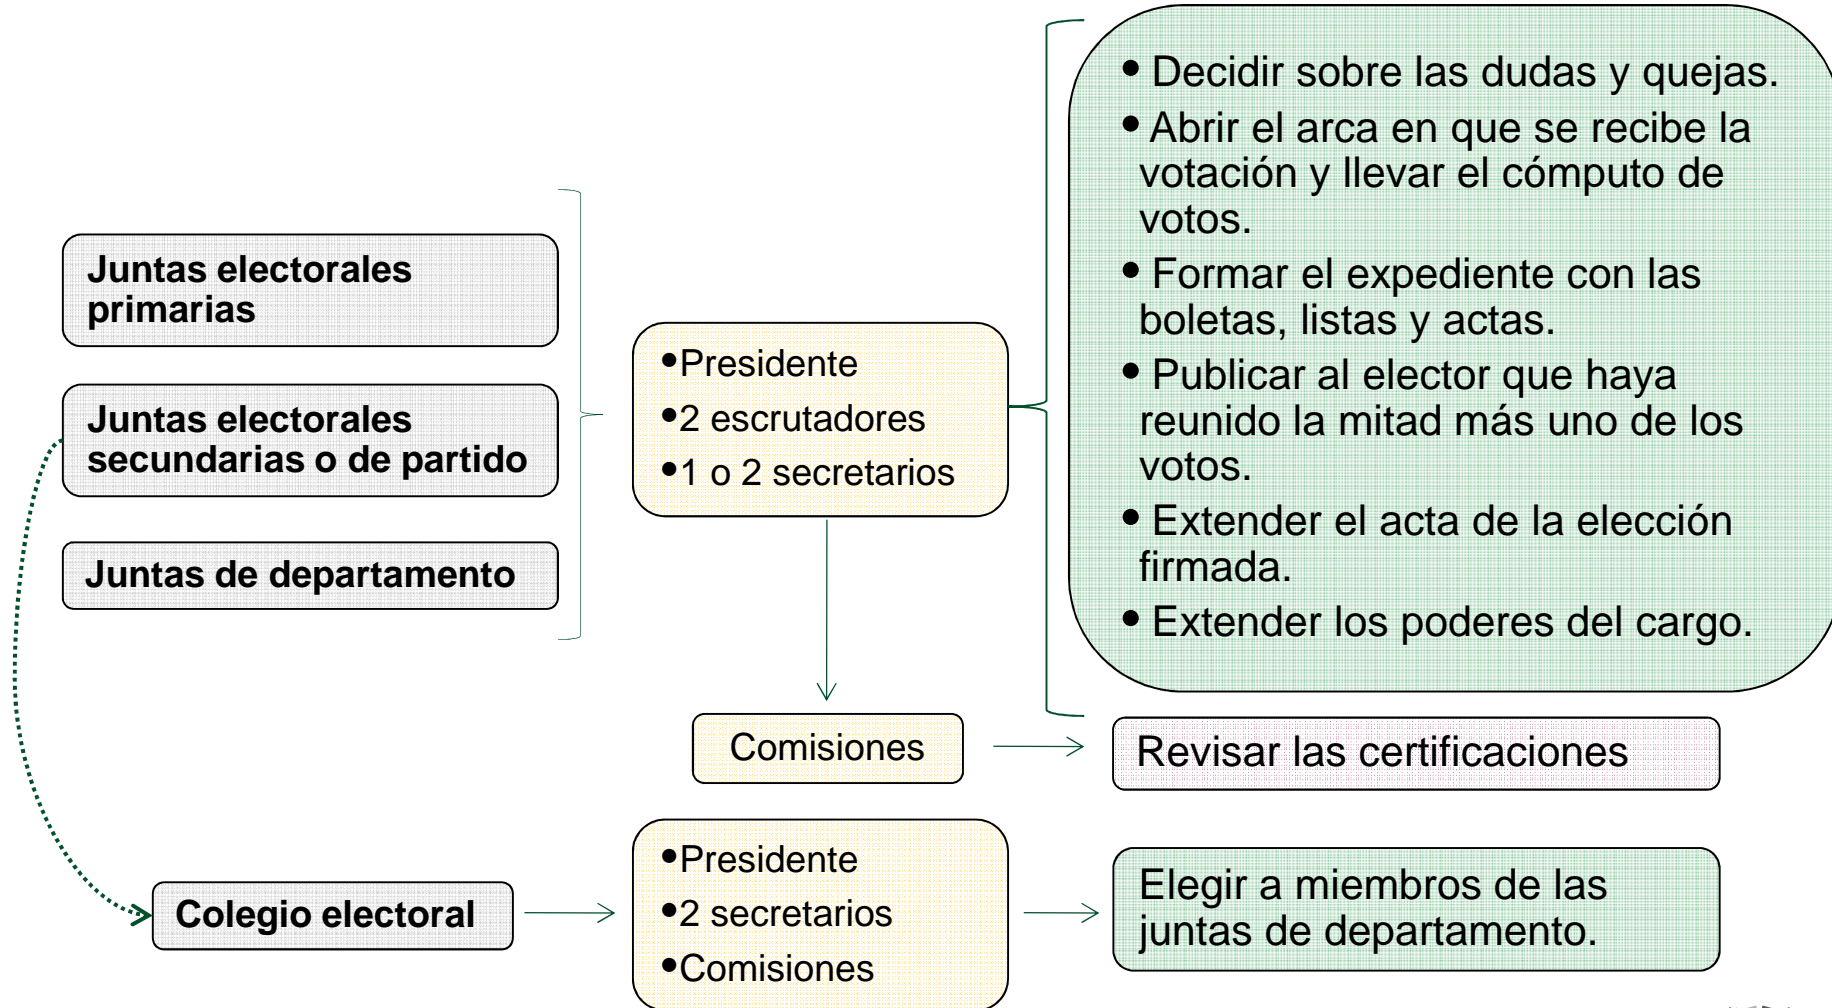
Juntas electorales primarias

Juntas electorales secundarias o de partido

Juntas de departamento

•Presidente
•2 escrutadores
•1 o 2 secretarios

• Decidir sobre las dudas y quejas.
• Abrir el arca en que se recibe la votación y llevar el cómputo de votos.
• Formar el expediente con las boletas, listas y actas.
• Publicar al elector que haya reunido la mitad más uno de los votos.
• Extender el acta de la elección firmada.
• Extender los poderes del cargo.

Comisiones

Revisar las certificaciones

Colegio electoral

•Presidente
•2 secretarios
•Comisiones

Elegir a miembros de las juntas de departamento.